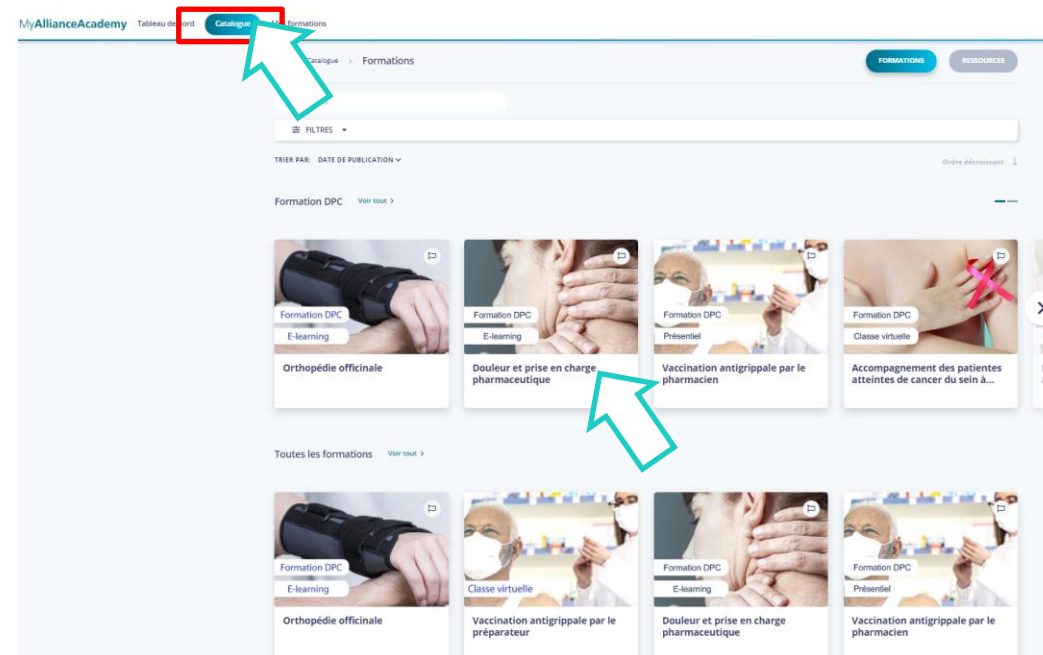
MyAllianceAcademy Tableau de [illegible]ord Catalogue M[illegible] formations

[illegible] Catalogue > Formations

FORMATIONS RESSOURCES

FILTRES

TRIER PAR: DATE DE PUBLICATION

Ordre décroissant

Formation DPC Voir tout >

Formation DPC
E-learning
Orthopédie officinale

Formation DPC
E-learning
Douleur et prise en charge pharmaceutique

Formation DPC
Présentiel
Vaccination antigrippale par le pharmacien

Formation DPC
Classe virtuelle
Accompagnement des patientes atteintes de cancer du sein à...

Toutes les formations Voir tout >

Formation DPC
E-learning
Orthopédie officinale

Classe virtuelle
Vaccination antigrippale par le préparateur

Formation DPC
E-learning
Douleur et prise en charge pharmaceutique

Formation DPC
Présentiel
Vaccination antigrippale par le pharmacien